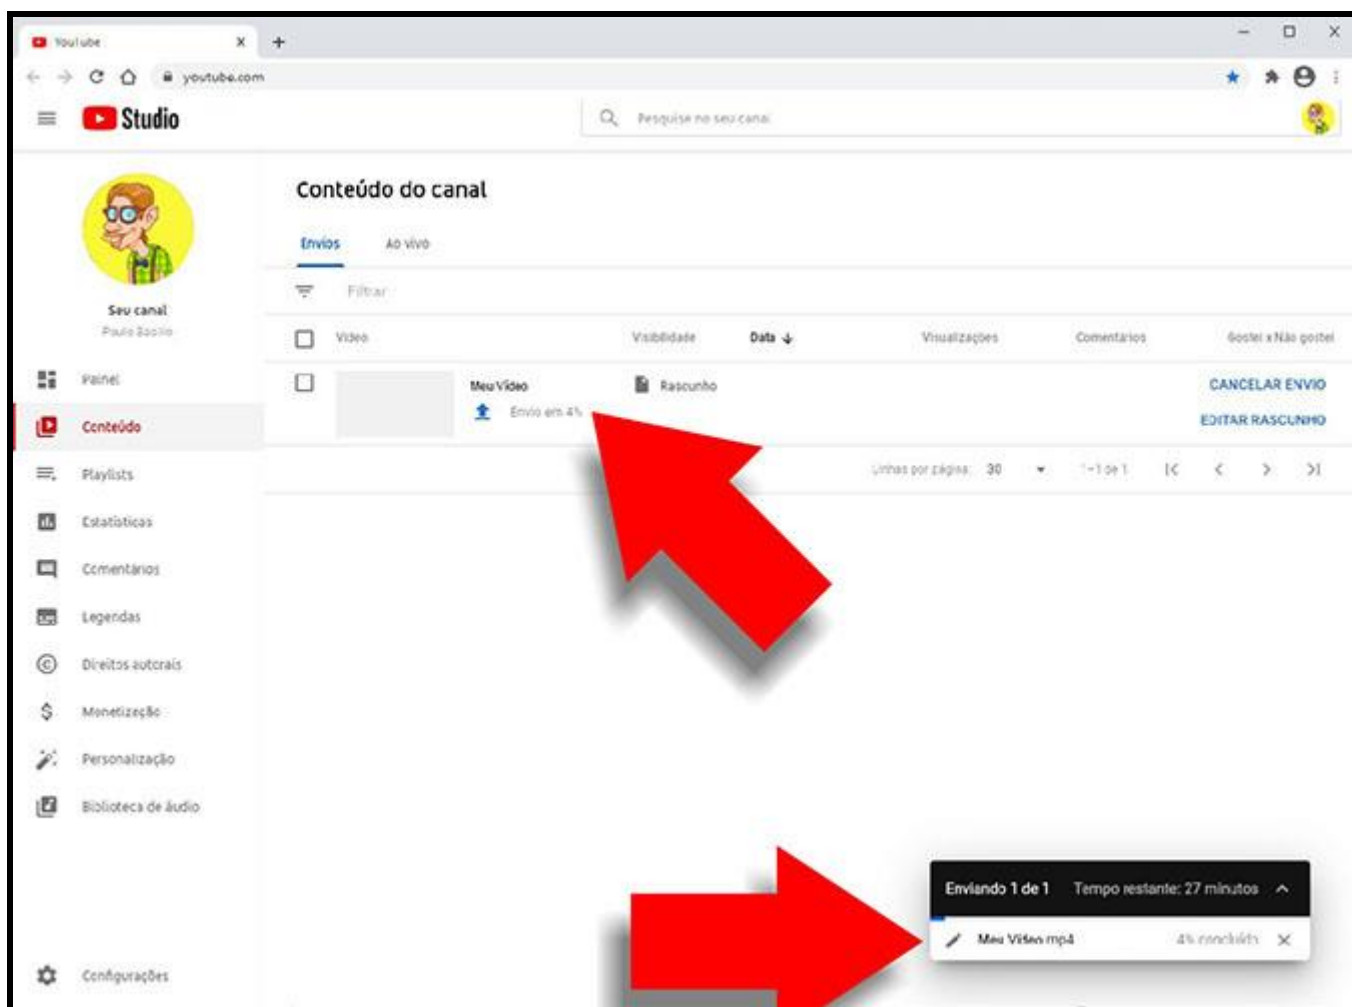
YouTube
youtube.com
Studio
Pesquise no seu canal

Seu canal
Paulo Basilio

Painel
Conteúdo
Playlists
Estatísticas
Comentários
Legendas
Direitos autorais
Monetização
Personalização
Biblioteca de áudio
Configurações

Conteúdo do canal

Envios
Ao vivo

Filtrar

| Vídeo | Visibilidade | Data ↓ | Visualizações | Comentários | Gostei x Não gostei |
|---|---|---|---|---|---|
| Meu Vídeo Envio em 4% | Rascunho | | | | CANCELAR ENVIO EDITAR RASCUNHO |

Linhas por página: 30
1 - 1 de 1

Enviando 1 de 1 Tempo restante: 27 minutos
Meu Vídeo.mp4 4% concluído